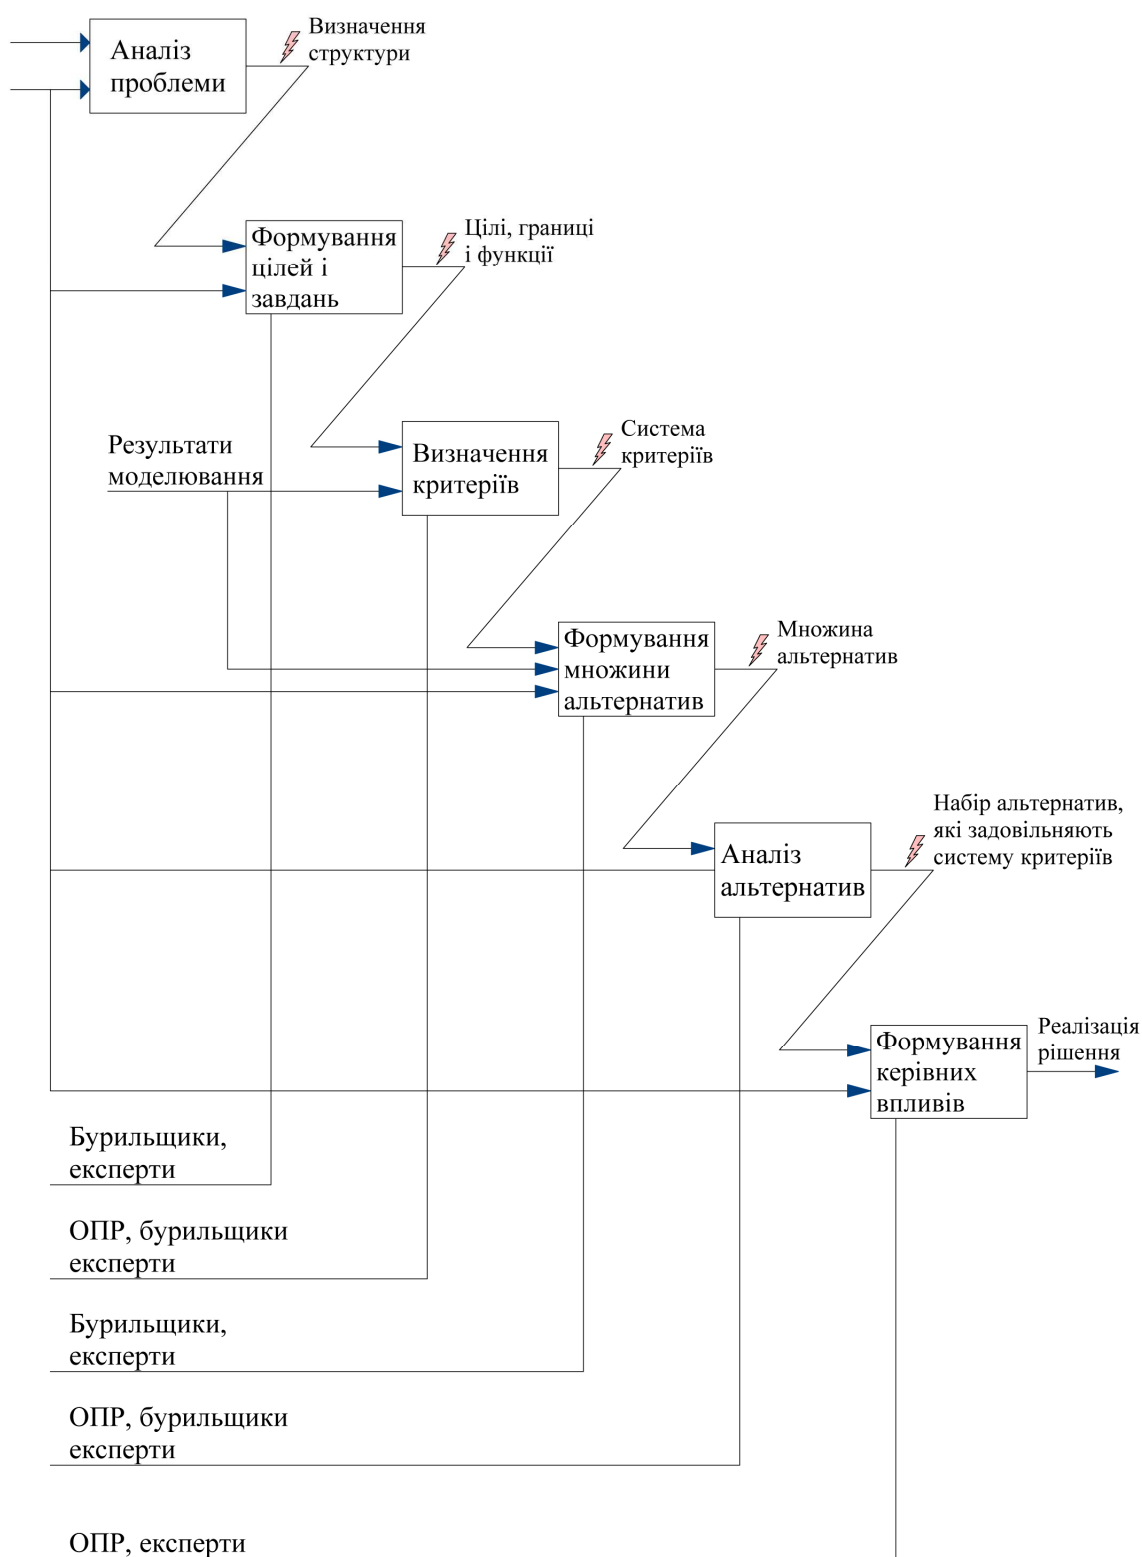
Аналіз проблеми

Визначення структури

Формування цілей і завдань

Цілі, границі і функції

Результати моделювання

Визначення критеріїв

Система критеріїв

Формування множини альтернатив

Множина альтернатив

Аналіз альтернатив

Набір альтернатив, які задовільняють систему критеріїв

Формування керівних впливів

Реалізація рішення

Бурильщики, експерти

ОПР, бурильщики експерти

Бурильщики, експерти

ОПР, бурильщики експерти

ОПР, експерти